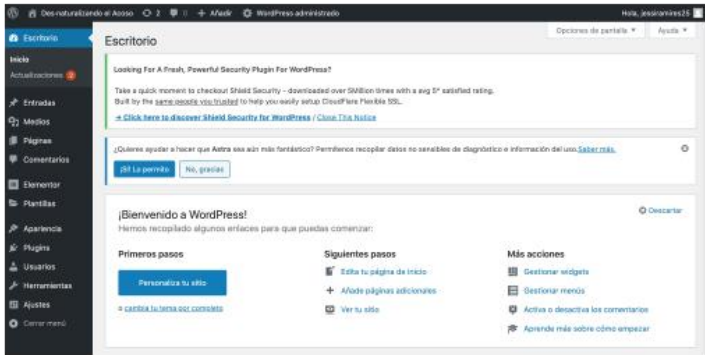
Des-naturalizando el Acoso 2 0 + Añadir WordPress-administrado Hola, jessiramires25

Escritorio
Inicio
Actualizaciones 2
Entradas
Medios
Páginas
Comentarios
Elementor
Plantillas
Apariencia
Plugins
Usuarios
Herramientas
Ajustes
Cerrar menú

Escritorio

Opciones de pantalla ▼ Ayuda ▼

Looking For A Fresh, Powerful Security Plugin For WordPress?

Take a quick moment to checkout Shield Security - downloaded over 5Million times with a avg 5* satisfied rating. Built by the same people you trusted to help you easily setup CloudFlare Flexible SSL.

→ Click here to discover Shield Security for WordPress / Close This Notice

¿Quieres ayudar a hacer que Astra sea aún más fantástico? Permítenos recopilar datos no sensibles de diagnóstico e información del uso.Saber más.

¡Sí! Lo permito No, gracias

¡Bienvenido a WordPress!
Hemos recopilado algunos enlaces para que puedas comenzar:

Descartar

Primeros pasos
Personaliza tu sitio
o cambia tu tema por completo

Siguientes pasos
Edita tu página de inicio
Añade páginas adicionales
Ver tu sitio

Más acciones
Gestionar widgets
Gestionar menús
Activa o desactiva los comentarios
Aprende más sobre cómo empezar